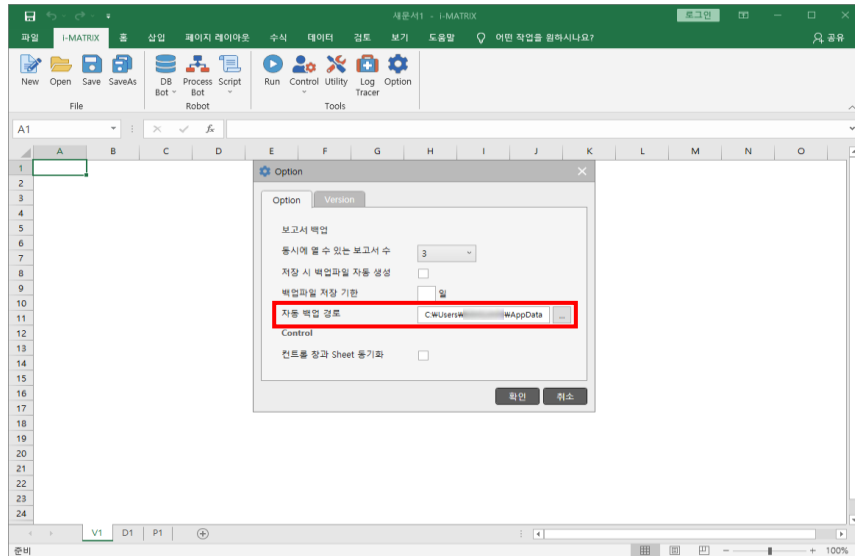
새문서1 - i-MATRIX 로그인

파일 i-MATRIX 홈 삽입 페이지 레이아웃 수식 데이터 검토 보기 도움말 어떤 작업을 원하시나요? 공유

New Open Save SaveAs
File
DB Bot Process Bot Script
Robot
Run Control Utility Log Tracer Option
Tools

A1 $f_x$

| | A | B | C | D | E | F | G | H | I | J | K | L | M | N | O |
|---|---|---|---|---|---|---|---|---|---|---|---|---|---|---|---|
| 1 | | | | | | | | | | | | | | | |
| 2 | | | | | | | | | | | | | | | |
| 3 | | | | | | | | | | | | | | | |
| 4 | | | | | | | | | | | | | | | |
| 5 | | | | | | | | | | | | | | | |
| 6 | | | | | | | | | | | | | | | |
| 7 | | | | | | | | | | | | | | | |
| 8 | | | | | | | | | | | | | | | |
| 9 | | | | | | | | | | | | | | | |
| 10 | | | | | | | | | | | | | | | |
| 11 | | | | | | | | | | | | | | | |
| 12 | | | | | | | | | | | | | | | |
| 13 | | | | | | | | | | | | | | | |
| 14 | | | | | | | | | | | | | | | |
| 15 | | | | | | | | | | | | | | | |
| 16 | | | | | | | | | | | | | | | |
| 17 | | | | | | | | | | | | | | | |
| 18 | | | | | | | | | | | | | | | |
| 19 | | | | | | | | | | | | | | | |
| 20 | | | | | | | | | | | | | | | |
| 21 | | | | | | | | | | | | | | | |
| 22 | | | | | | | | | | | | | | | |
| 23 | | | | | | | | | | | | | | | |
| 24 | | | | | | | | | | | | | | | |

Option

Option Version

보고서 백업
동시에 열 수 있는 보고서 수 3
저장 시 백업파일 자동 생성
백업파일 저장 기한 일
자동 백업 경로 C:₩Users₩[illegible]₩AppData ...
Control
컨트롤 창과 Sheet 동기화

확인 취소

V1 D1 P1

준비 100%